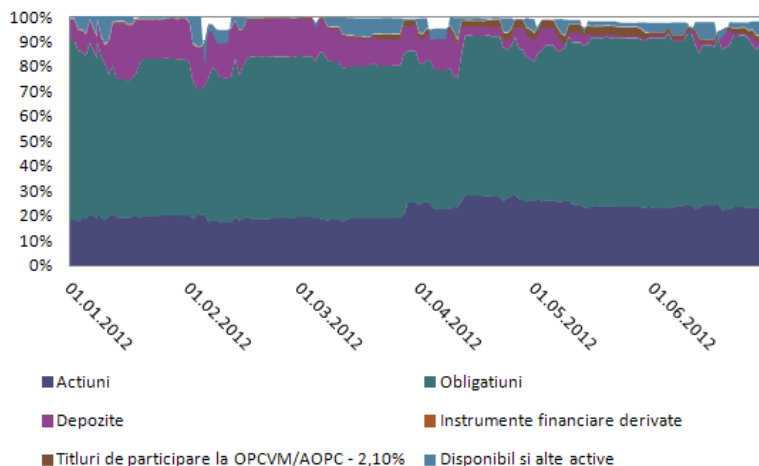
100%
90%
80%
70%
60%
50%
40%
30%
20%
10%
0%

01.01.2012
01.02.2012
01.03.2012
01.04.2012
01.05.2012
01.06.2012

Actiuni
Obligatiuni
Depozite
Instrumente financiare derivate
Titluri de participare la OPCVM/AOPC - 2,10%
Disponibil si alte active